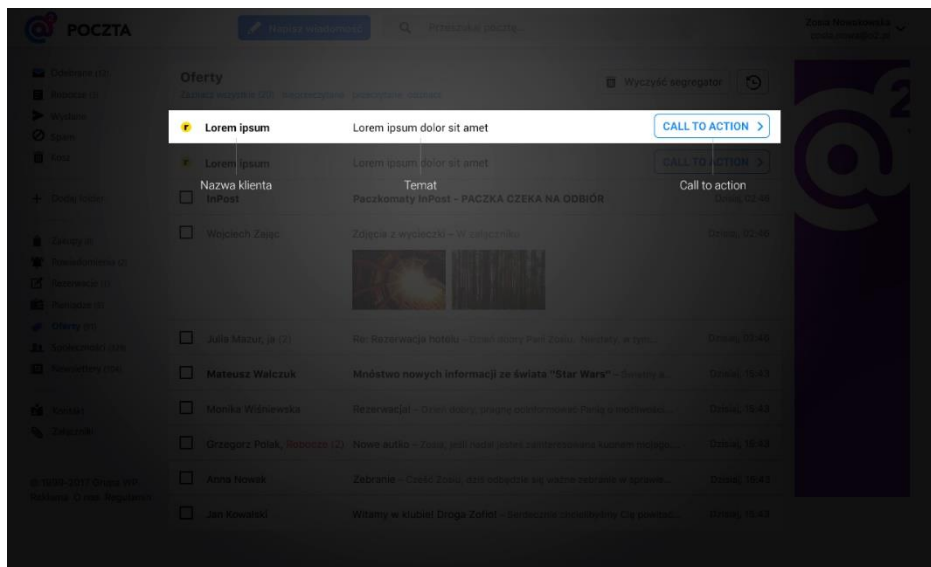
POCZTA

Nowa wiadomość

Przeszukaj pocztę...

Zosia Nowakowska

Odebrane (10)
Robocze (2)
Wysłane
Spam
Kosz

+ Dodaj folder

Zakupy (2)
Powiadomienia (2)
Rezerwacje (1)
Bankowe (0)
Oferty (11)
Społeczności (29)
Newslettery (24)

Kontakty
Zakładki

© 1995-2017 Grupa WP
Reklama O nas Regulamin

Oferty

Wyczyść segregator

Lorem ipsum
Lorem ipsum dolor sit amet
CALL TO ACTION >

Lorem ipsum
Lorem ipsum dolor sit amet
CALL TO ACTION >

Nazwa klienta
Temat
Call to action

InPost
Paczkomaty InPost - PACZKA CZEKA NA ODBIÓR
Dzisiaj, 02:48

Wojciech Zając
Zdjęcia z wycieczki - W załącznikach
Dzisiaj, 02:48

Julia Mazur, ja (2)
Re: Rezerwacja hotelu
Dzisiaj, 02:48

Mateusz Walczuk
Mnóstwo nowych informacji ze świata "Star Wars"
Dzisiaj, 16:43

Monika Wiśniewska
Rezerwacja!
Dzisiaj, 16:43

Grzegorz Polak, Robocze (2)
Nowe auto
Dzisiaj, 16:43

Anna Nowak
Zebranie
Dzisiaj, 16:43

Jan Kowalski
Witamy w klubie! Droga Zosiu!
Dzisiaj, 16:43